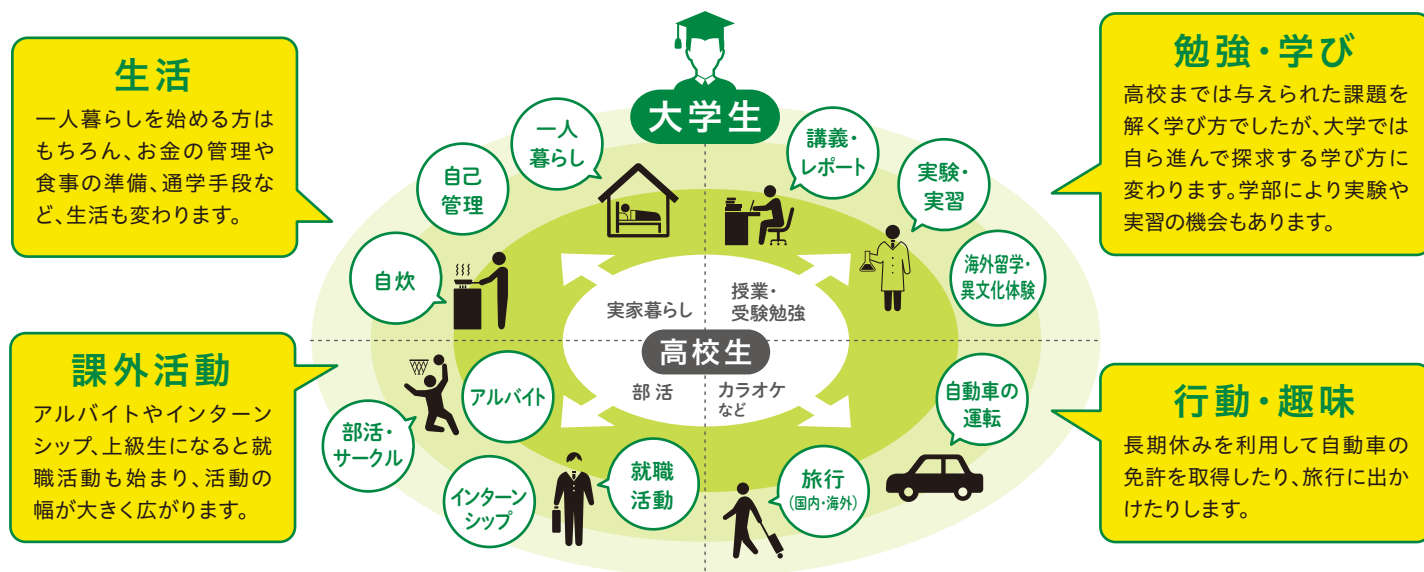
生活

一人暮らしを始める方はもちろん、お金の管理や食事の準備、通学手段など、生活も変わります。

大学生

勉強・学び

高校までは与えられた課題を解く学び方でしたが、大学では自ら進んで探求する学び方に変わります。学部により実験や実習の機会もあります。

一人暮らし

自己管理

自炊

講義・レポート

実験・実習

海外留学・異文化体験

実家暮らし

授業・受験勉強

高校生

部活

カラオケなど

課外活動

アルバイトやインターンシップ、上級生になると就職活動も始まり、活動の幅が大きく広がります。

アルバイト

部活・サークル

インターンシップ

就職活動

自動車の運転

旅行（国内・海外）

行動・趣味

長期休みを利用して自動車の免許を取得したり、旅行に出かけたりします。